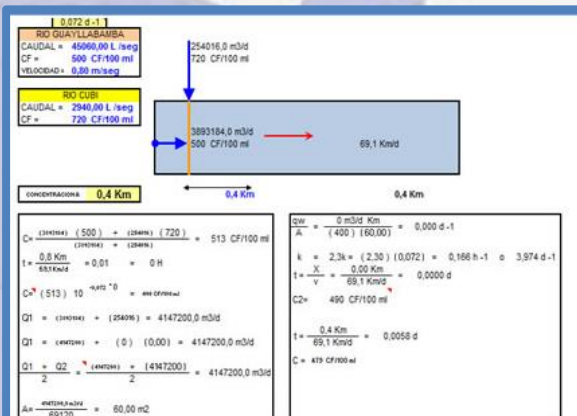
0,072 d -1

RIO GUAYLLABAMBA
CAUDAL = 45060,00 L /seg
CF = 500 CF/100 ml
VELOCIDAD = 0,80 m/seg

254016,0 m3/d
720 CF/100 ml

RIO CUBI
CAUDAL = 2940,00 L /seg
CF = 720 CF/100 ml

3893184,0 m3/d
500 CF/100 ml

69,1 Km/d

CONCENTRACION 0,4 Km

0,4 Km

0,4 Km

C= $\frac{(3893184)(500) + (254016)(720)}{(3893184) + (254016)}$ = 513 CF/100 ml

t = $\frac{0,8 \text{ Km}}{69,1 \text{ Km/d}}$ = 0,01 = 0 H

C= (513) 10 $^{-0,072 * 0}$ = 490 CF/100 ml

Q1 = (3893184) + (254016) = 4147200,0 m3/d

Q1 = (4147200) + (0) (0,00) = 4147200,0 m3/d

$\frac{Q1}{2}$ = $\frac{Q2}{2}$ = $\frac{(4147200) + (4147200)}{2}$ = 4147200,0 m3/d

A= $\frac{4147200,0 \text{ m3/d}}{69120}$ = 60,00 m2

$\frac{qw}{A}$ = $\frac{0 \text{ m3/d Km}}{(400)(60,00)}$ = 0,000 d -1

k = 2,3k = (2,30) (0,072) = 0,166 h -1 o 3,974 d -1

t = $\frac{X}{v}$ = $\frac{0,00 \text{ Km}}{69,1 \text{ Km/d}}$ = 0,0000 d

C2= 490 CF/100 ml

t = $\frac{0,4 \text{ Km}}{69,1 \text{ Km/d}}$ = 0,0058 d

C = 479 CF/100 ml